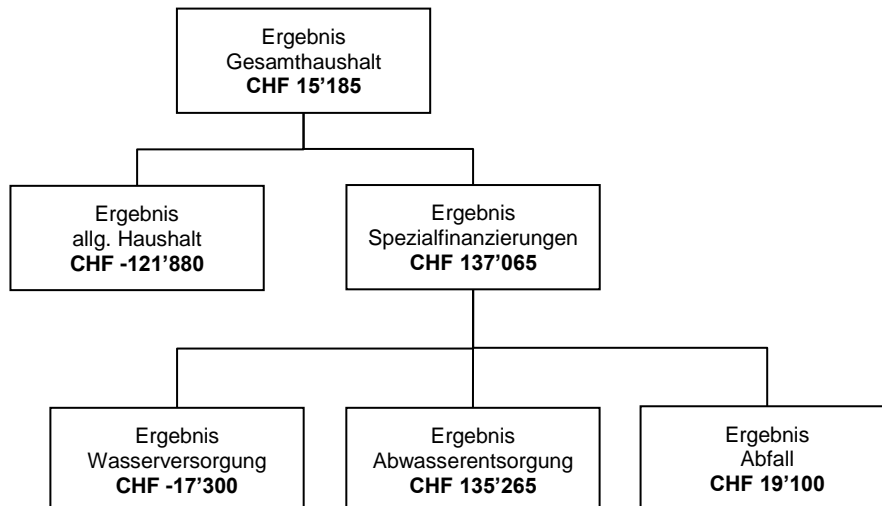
Ergebnis
Gesamthaushalt
**CHF 15'185**

Ergebnis
allg. Haushalt
**CHF -121'880**

Ergebnis
Spezialfinanzierungen
**CHF 137'065**

Ergebnis
Wasserversorgung
**CHF -17'300**

Ergebnis
Abwasserentsorgung
**CHF 135'265**

Ergebnis
Abfall
**CHF 19'100**